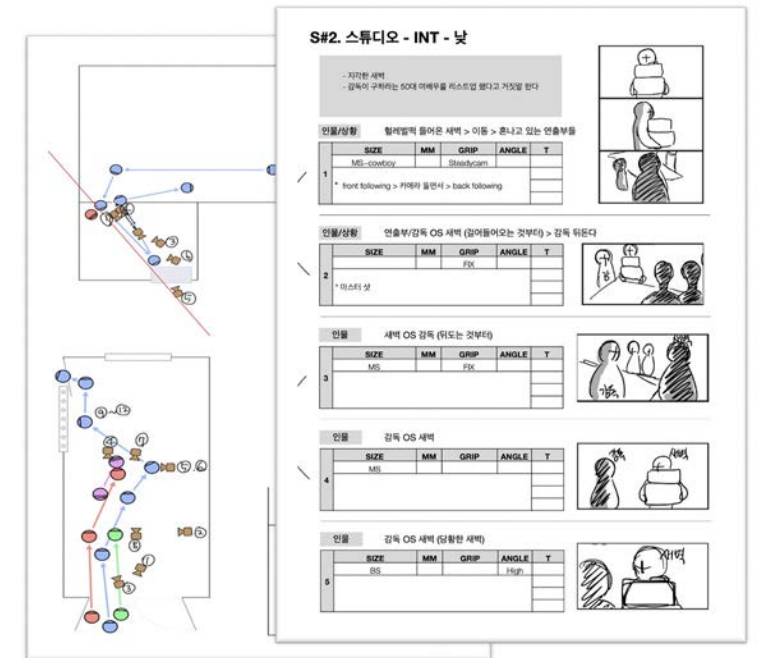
S#2. 스튜디오 - INT - 낮

- 지각한 새벽
- 감독이 구하라는 50대 여배우를 리스트업 했다고 거짓말 한다

인물/상황 헐레벌떡 들어온 새벽 > 이동 > 혼나고 있는 연출부들

| | SIZE | MM | GRIP | ANGLE | T |
|---|---|---|---|---|---|
| 1 | MS~cowboy | | Steadycam | | |

* front following > 카메라 돌면서 > back following

인물/상황 연출부/감독 OS 새벽 (걸어들어오는 것부터) > 감독 뒤돈다

| | SIZE | MM | GRIP | ANGLE | T |
|---|---|---|---|---|---|
| 2 | | | FIX | | |

* 마스터 샷

인물 새벽 OS 감독 (뒤도는 것부터)

| | SIZE | MM | GRIP | ANGLE | T |
|---|---|---|---|---|---|
| 3 | MS | | FIX | | |

인물 감독 OS 새벽

| | SIZE | MM | GRIP | ANGLE | T |
|---|---|---|---|---|---|
| 4 | MS | | | | |

인물 감독 OS 새벽 (당황한 새벽)

| | SIZE | MM | GRIP | ANGLE | T |
|---|---|---|---|---|---|
| 5 | BS | | | High | |

감독
새벽
새벽

③ ④ ⑤ ⑨~⑫ ④ ⑦ ⑤.⑥ ② ① ③